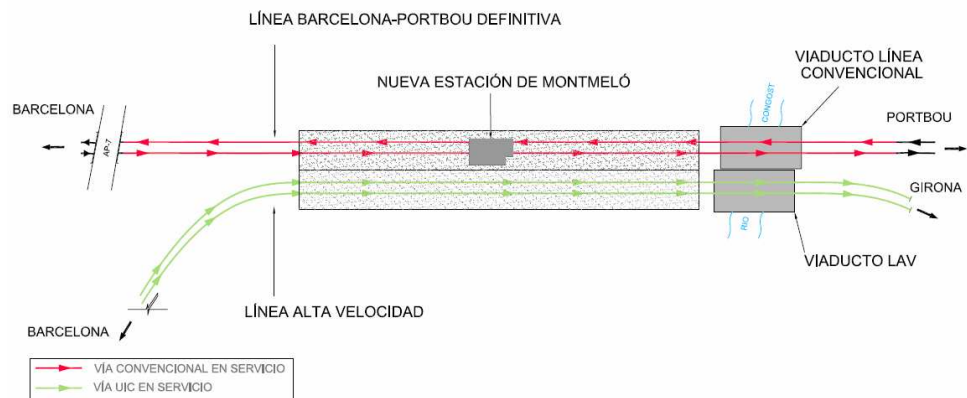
LÍNEA BARCELONA-PORTBOU DEFINITIVA

VIADUCTO LÍNEA CONVENCIONAL

NUEVA ESTACIÓN DE MONTMELÓ

BARCELONA

AP-7

CONGOST

PORTBOU

GIRONA

RIO

VIADUCTO LAV

LÍNEA ALTA VELOCIDAD

BARCELONA

VÍA CONVENCIONAL EN SERVICIO

VÍA UIC EN SERVICIO